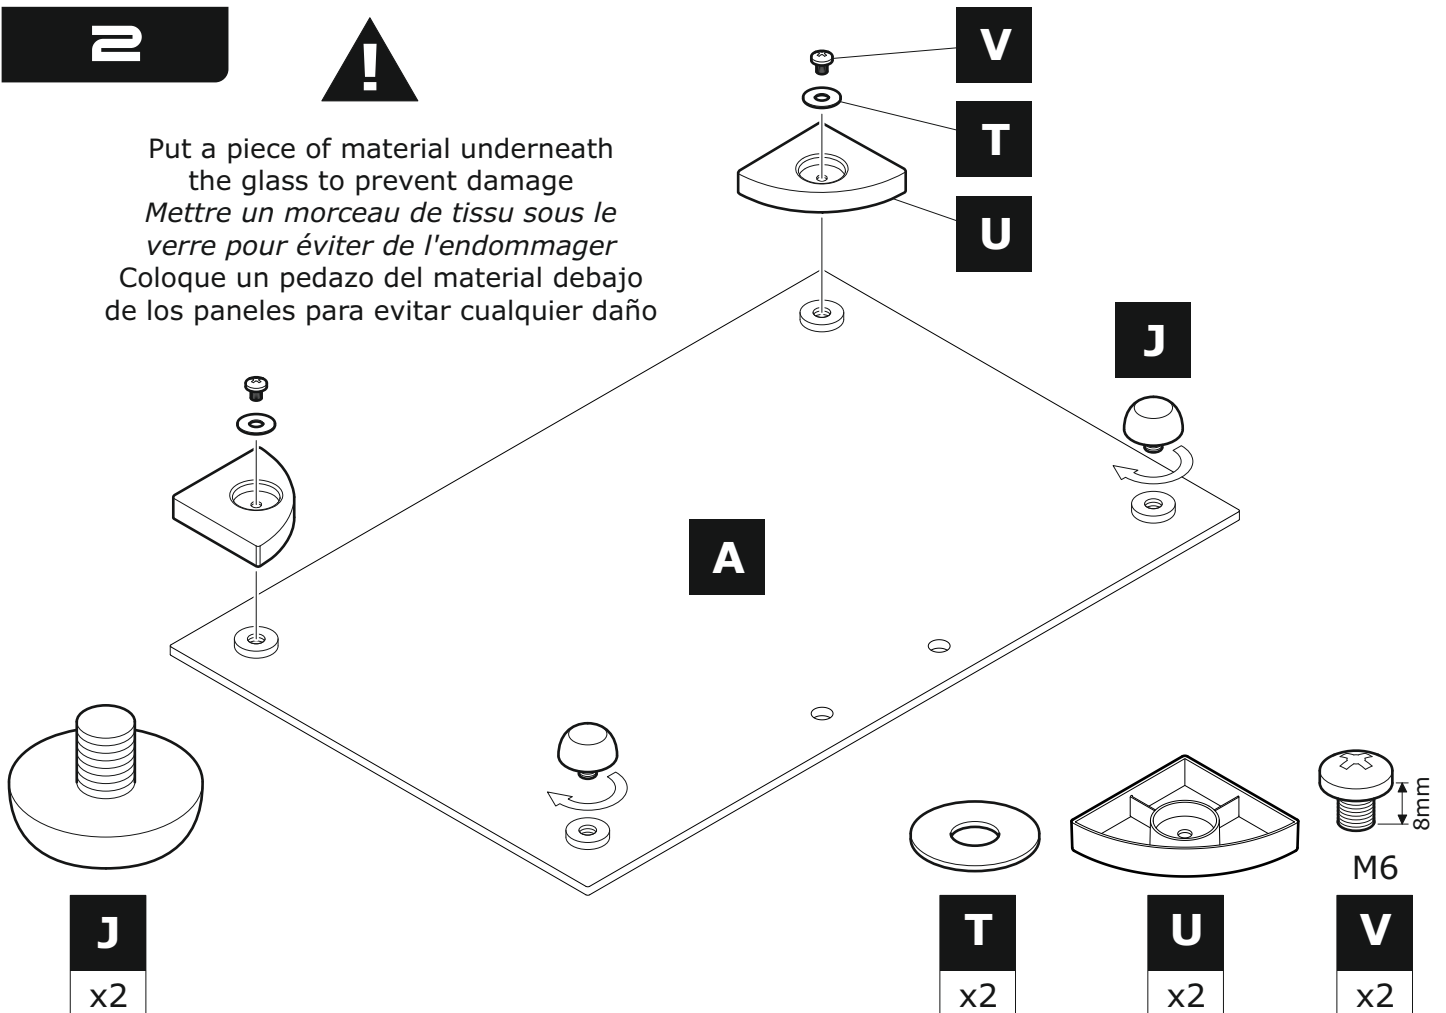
2

!

Put a piece of material underneath the glass to prevent damage
*Mettre un morceau de tissu sous le verre pour éviter de l'endommager*
Coloque un pedazo del material debajo de los paneles para evitar cualquier daño

V
T
U
J
A

J
x2

T
x2

U
x2

8mm
M6
V
x2